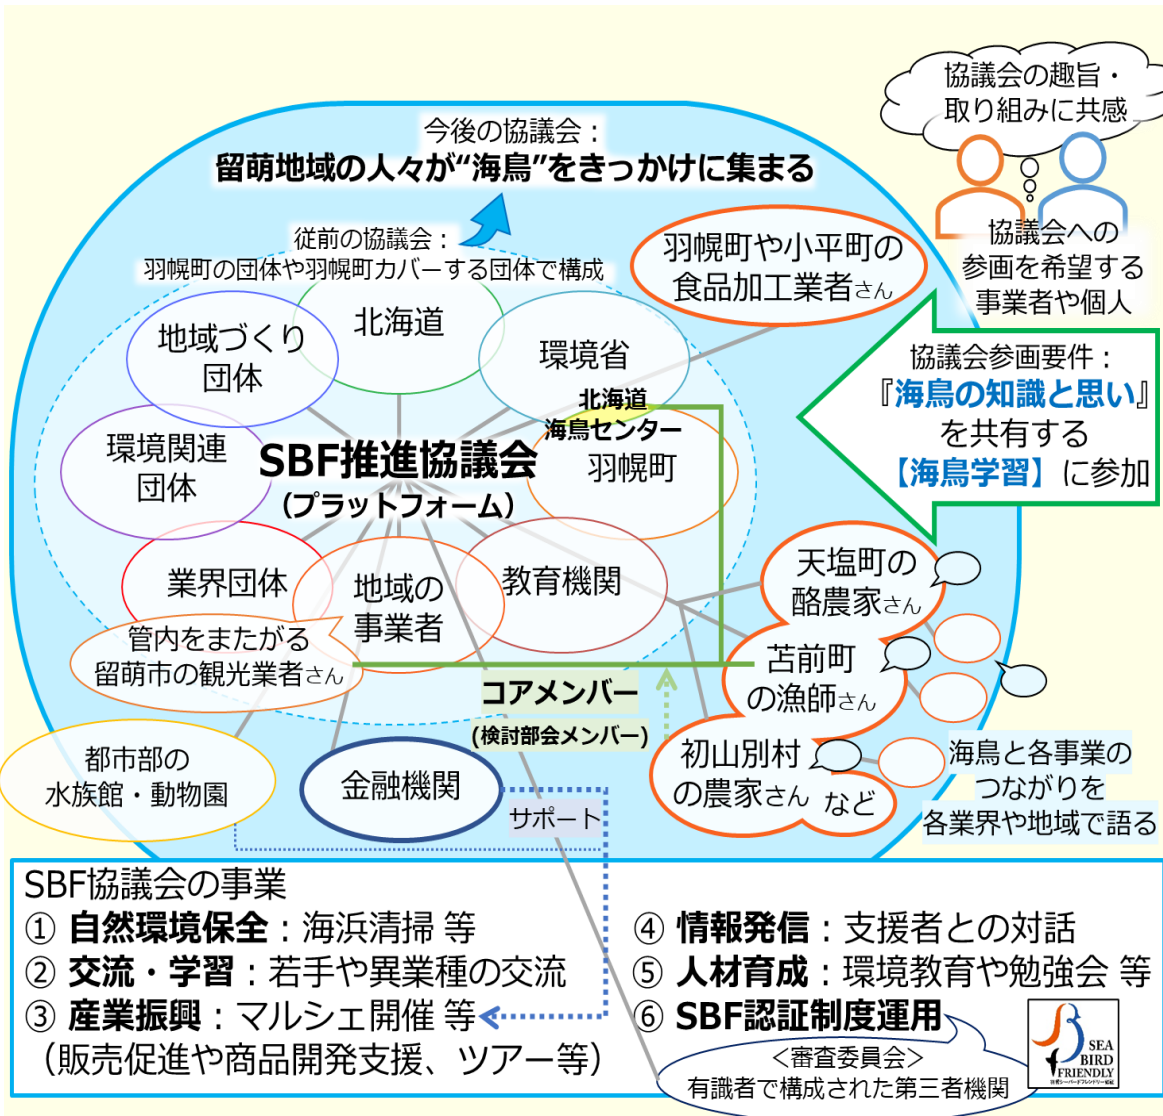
協議会の趣旨・取り組みに共感

今後の協議会：
留萌地域の人々が“海鳥”をきっかけに集まる

協議会への参画を希望する事業者や個人

従前の協議会：
羽幌町の団体や羽幌町カバーする団体で構成

羽幌町や小平町の食品加工業者さん

北海道

地域づくり団体

環境省

協議会参画要件：
『海鳥の知識と思い』を共有する
【海鳥学習】に参加

北海道海鳥センター

環境関連団体

SBF推進協議会
（プラットフォーム）

羽幌町

業界団体

地域の事業者

教育機関

天塩町の酪農家さん

管内をまたがる留萌市の観光業者さん

苫前町の漁師さん

コアメンバー
（検討部会メンバー）

都市部の水族館・動物園

金融機関

初山別村の農家さん など

海鳥と各事業のつながりを各業界や地域で語る

サポート

SBF協議会の事業
① 自然環境保全：海浜清掃 等
② 交流・学習：若手や異業種の交流
③ 産業振興：マルシェ開催 等
（販売促進や商品開発支援、ツアー等）

④ 情報発信：支援者との対話
⑤ 人材育成：環境教育や勉強会 等
⑥ SBF認証制度運用

＜審査委員会＞
有識者で構成された第三者機関

SEA BIRD FRIENDLY